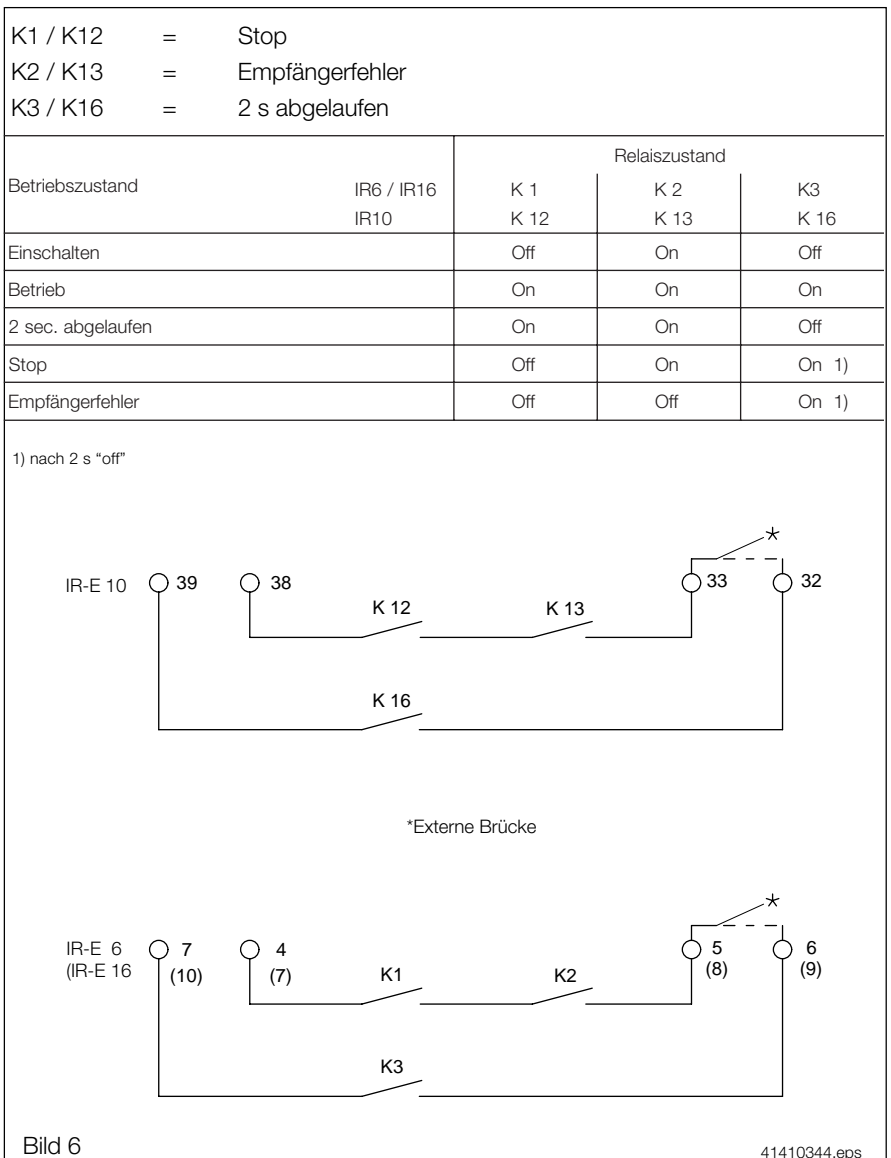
K1 / K12 = Stop
K2 / K13 = Empfängerfehler
K3 / K16 = 2 s abgelaufen

| Betriebszustand | IR6 / IR16<br>IR10 | Relaiszustand<br>K 1<br>K 12 | K 2<br>K 13 | K3<br>K 16 |
|---|---|---|---|---|
| Einschalten | | Off | On | Off |
| Betrieb | | On | On | On |
| 2 sec. abgelaufen | | On | On | Off |
| Stop | | Off | On | On 1) |
| Empfängerfehler | | Off | Off | On 1) |

1) nach 2 s "off"

*

IR-E 10 39 38 33 32

K 12 K 13

K 16

*Externe Brücke

*

IR-E 6 (IR-E 16 7 (10) 4 (7) 5 (8) 6 (9)

K1 K2

K3

Bild 6

41410344.eps